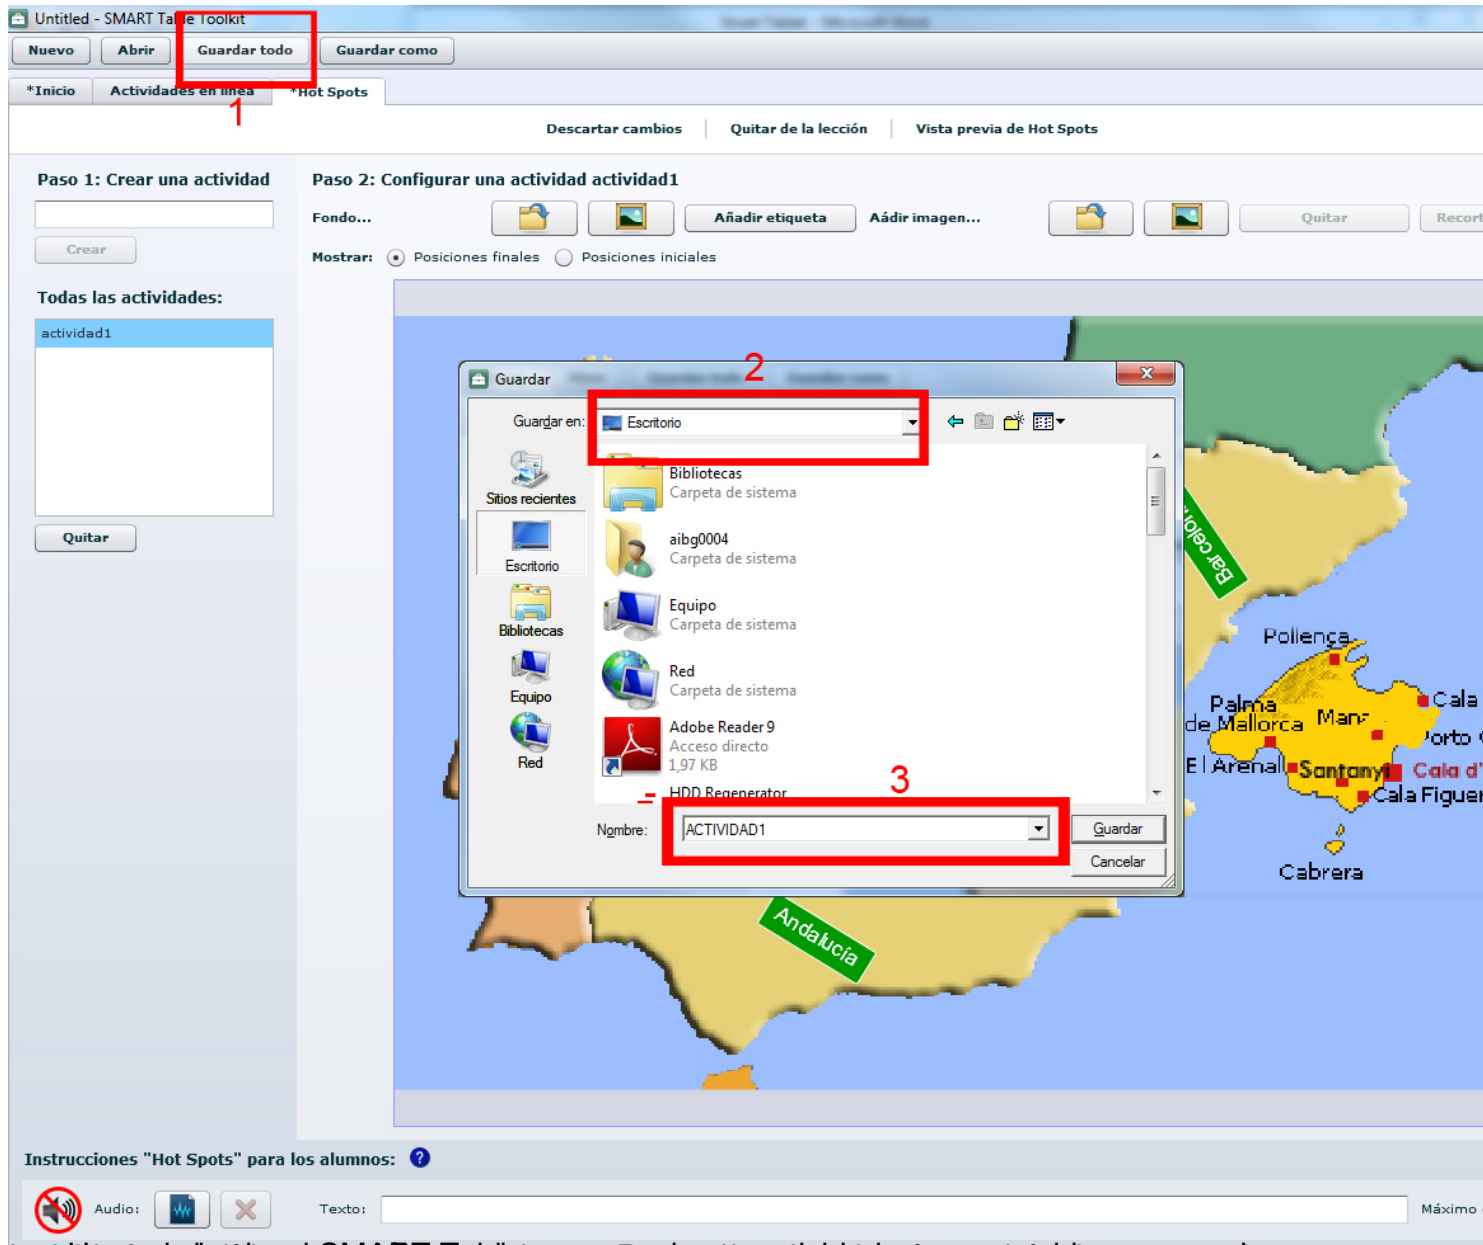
Untitled - SMART Ta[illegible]e Toolkit

Nuevo
Abrir
Guardar todo
Guardar como

*Inicio
Actividades en línea
*Hot Spots

1

Descartar cambios
Quitar de la lección
Vista previa de Hot Spots

Paso 1: Crear una actividad

Crear

Todas las actividades:

actividad1

Quitar

Paso 2: Configurar una actividad actividad1

Fondo...
Añadir etiqueta
Aádir imagen...
Quitar
Recort

Mostrar: Posiciones finales Posiciones iniciales

Guardar

2

Guardar en: Escritorio

Sitios recientes
Escritorio
Bibliotecas
Equipo
Red

Bibliotecas
Carpeta de sistema
aibg0004
Carpeta de sistema
Equipo
Carpeta de sistema
Red
Carpeta de sistema
Adobe Reader 9
Acceso directo
1,97 KB
HDD Regenerator

3

Nombre: ACTIVIDAD1

Guardar
Cancelar

Barcelona
Pollença
Palma de Mallorca
Manacor
Cala
Porto
El Arenal
Santanyí
Cala d'
Cala Figuera
Cabrera
Andalucía

Instrucciones "Hot Spots" para los alumnos:

Audio:
Texto:
Máximo